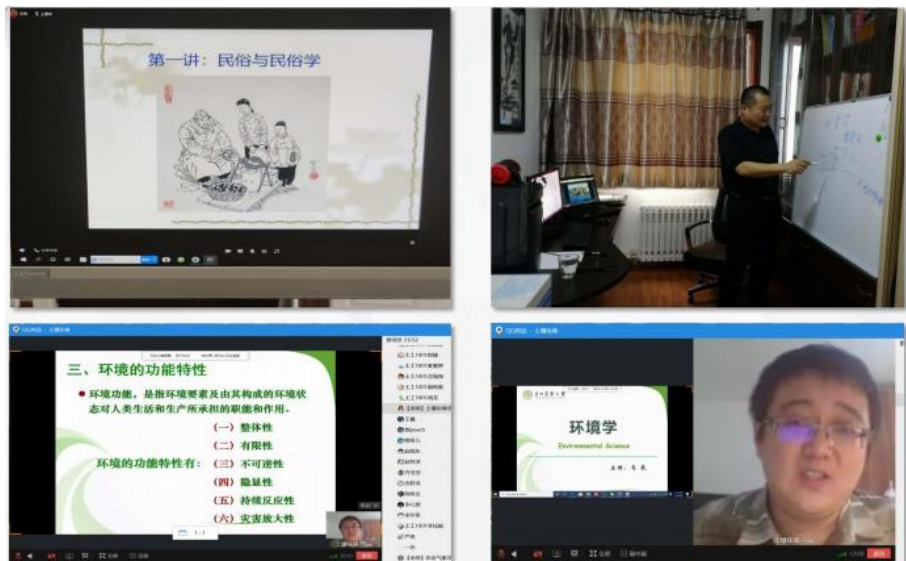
第一讲：民俗与民俗学

三、环境的功能特性

环境功能，是指环境要素及由其构成的环境状态对人类生活和生产所承担的职能和作用。

环境的功能特性有：
（一）整体性
（二）有限性
（三）不可逆性
（四）隐显性
（五）持续反应性
（六）灾害放大性

环境学

Environmental Science